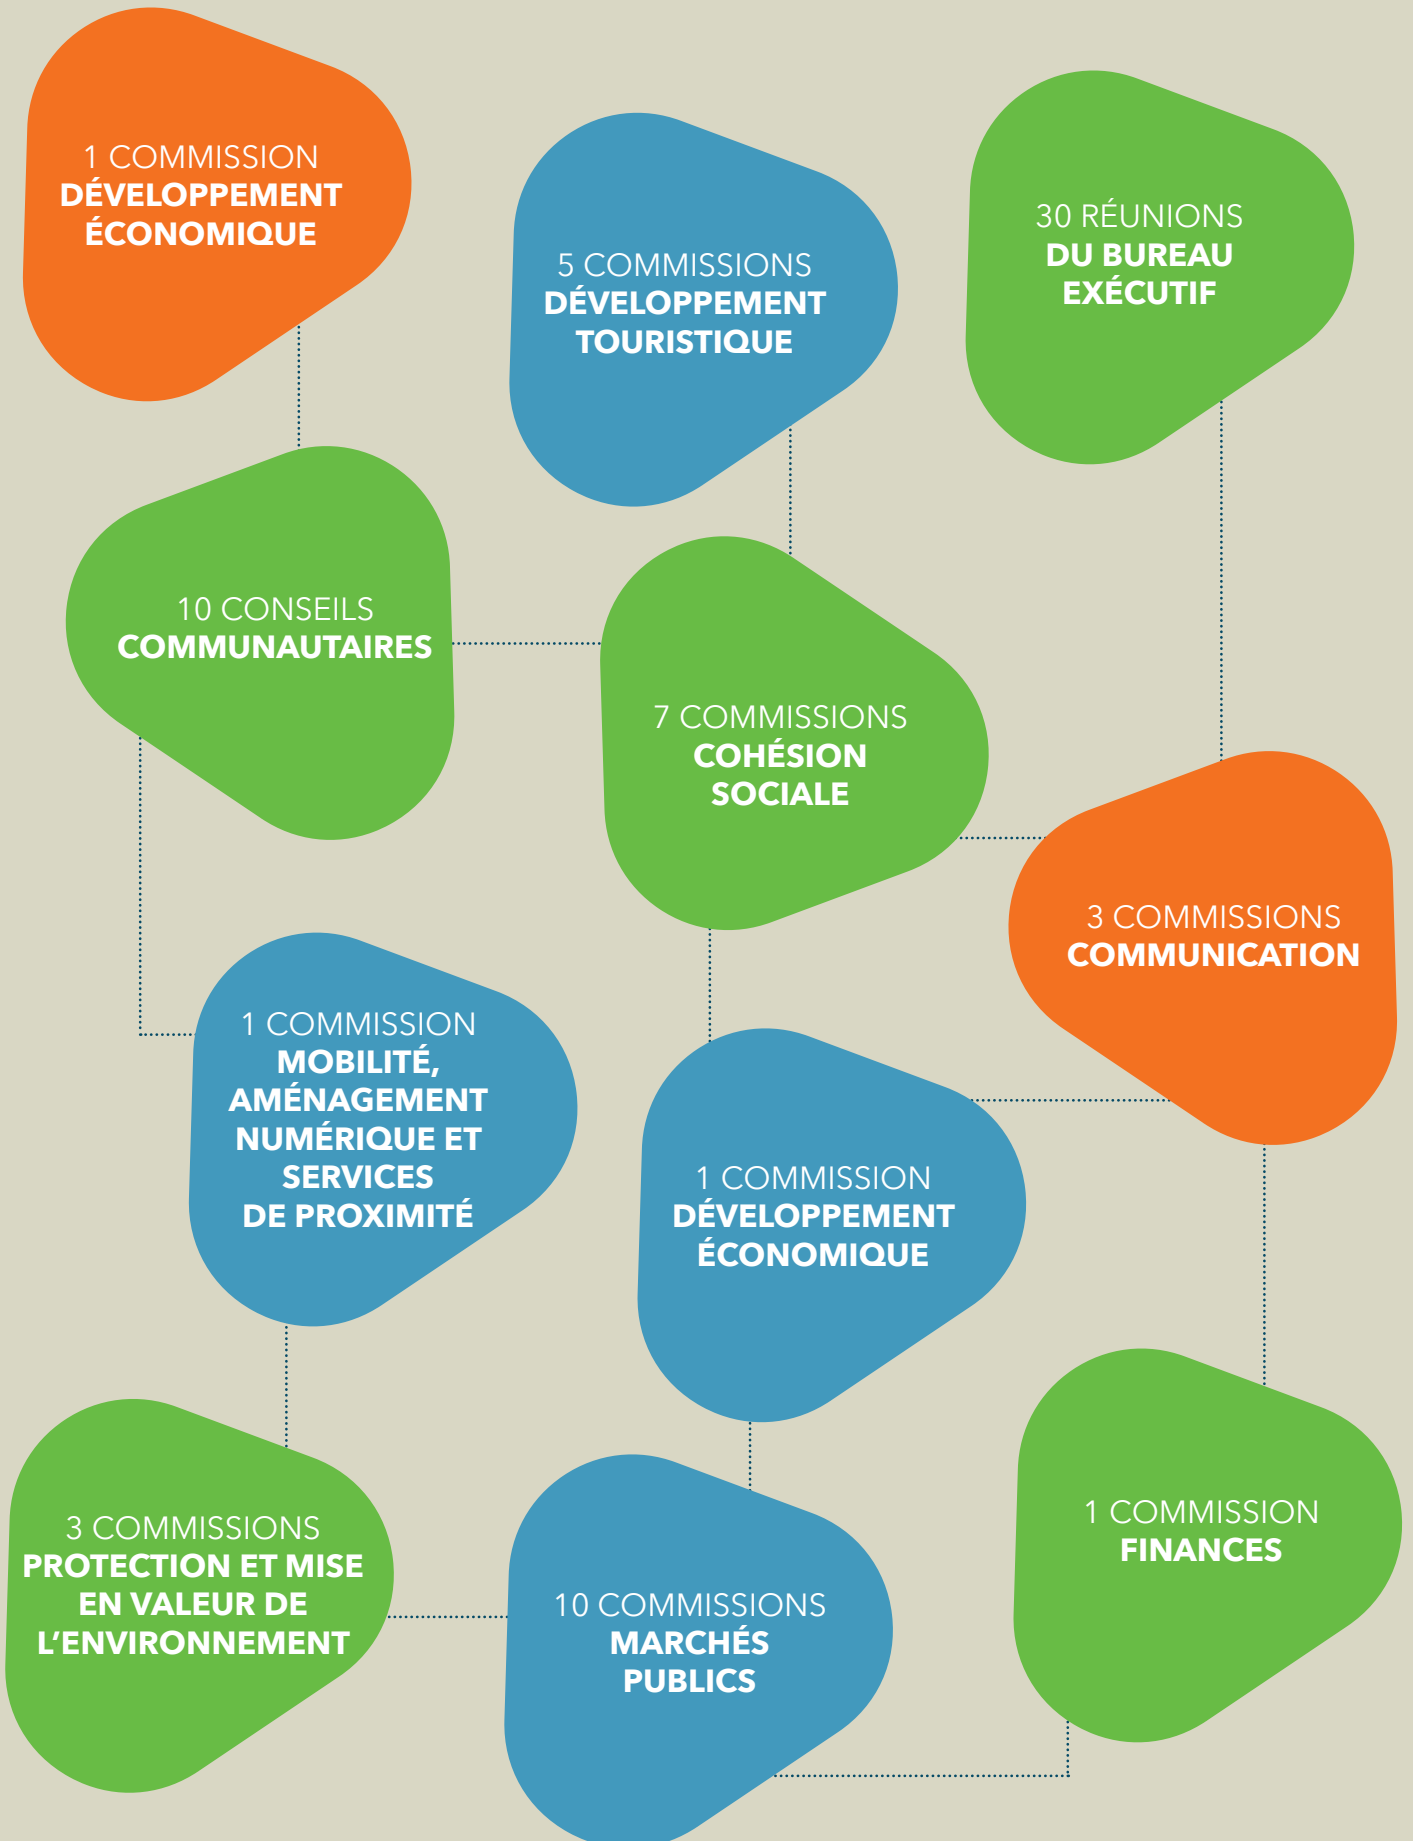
1 COMMISSION
DÉVELOPPEMENT ÉCONOMIQUE

5 COMMISSIONS
DÉVELOPPEMENT TOURISTIQUE

30 RÉUNIONS
DU BUREAU EXÉCUTIF

10 CONSEILS
COMMUNAUTAIRES

7 COMMISSIONS
COHÉSION SOCIALE

3 COMMISSIONS
COMMUNICATION

1 COMMISSION
MOBILITÉ, AMÉNAGEMENT NUMÉRIQUE ET SERVICES DE PROXIMITÉ

1 COMMISSION
DÉVELOPPEMENT ÉCONOMIQUE

3 COMMISSIONS
PROTECTION ET MISE EN VALEUR DE L'ENVIRONNEMENT

10 COMMISSIONS
MARCHÉS PUBLICS

1 COMMISSION
FINANCES